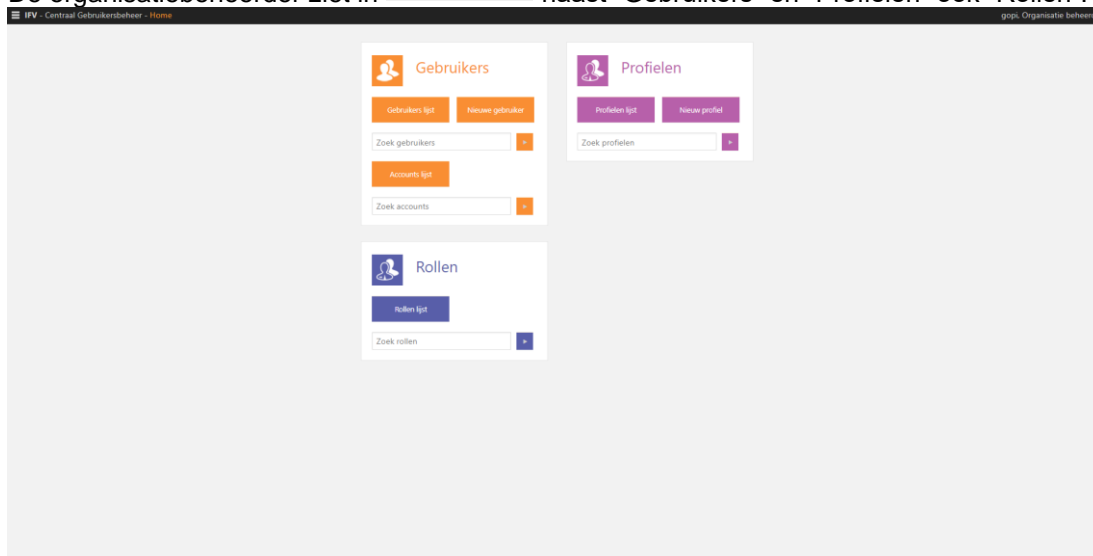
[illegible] naast "Gebruikers" en "Profielen" ook "Rollen".

IFV - Centraal Gebruikersbeheer - Home

gopi, Organisatie beheer

Gebruikers

Gebruikers lijst

Nieuwe gebruiker

Zoek gebruikers

Accounts lijst

Zoek accounts

Profielen

Profielen lijst

Nieuw profiel

Zoek profielen

Rollen

Rollen lijst

Zoek rollen